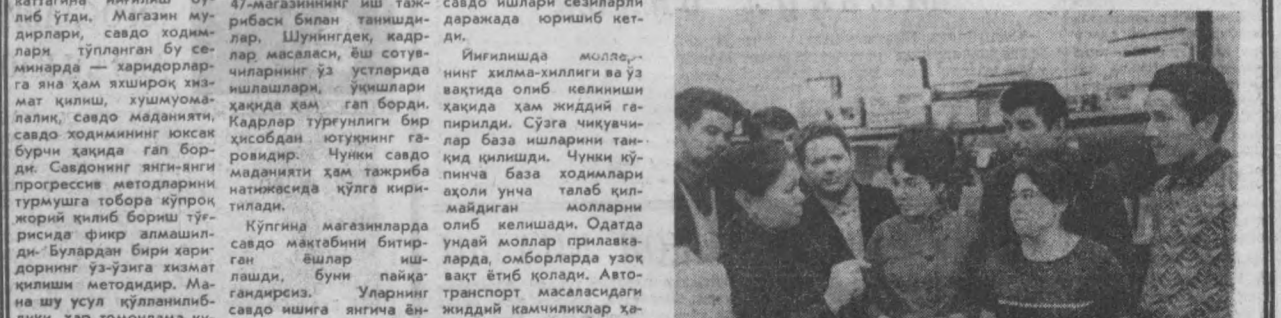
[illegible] йиғилиш бўлиб ўтди. Магазин мудирлари, савдо ходимлари тўпланган бу семинарда — харидорларга яна ҳам яхшироқ хизмат қилиш, хушмуомалалик, савдо маданияти, савдо ходимининг юксак бурчи ҳақида гап борди. Савдонинг янги-янги прогрессив методларини турмушга тобора кўпроқ жорий қилиб бориш тўғрисида фикр алмашилди. Булардан бири харидорнинг ўз-ўзига хизмат қилиш методидир. Мана шу усул қўлланилиб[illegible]

47-магазинининг иш тажрибаси билан танишдилар. Шунингдек, кадрлар масаласи, ёш сотувчиларнинг ўз устларида ишлашлари, ўқишлари ҳақида ҳам гап борди. Кадрлар турғунлиги бир ҳисобдан ютуқнинг гаровидир. Чунки савдо маданияти ҳам тажриба натижасида қўлга киритилади.

Кўпгина магазинларда савдо мактабини битирган ёшлар ишлашди, буни пайқагандирсиз. Уларнинг савдо ишига янгича ён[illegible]

савдо ишлари сезиларли даражада юришиб кетди.

Йиғилишда моллар нинг хилма-хиллиги ва ўз вақтида олиб келиниши ҳақида ҳам жиддий гапирилди. Сўзга чиқувчилар база ишларини танқид қилишди. Чунки кўпинча база ходимлари аҳоли унча талаб қилмайдиган молларни олиб келишади. Одатда ундай моллар прилавкаларда, омборларда узоқ вақт ётиб қолади. Автотранспорт масаласидаги жиддий камчиликлар ҳа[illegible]